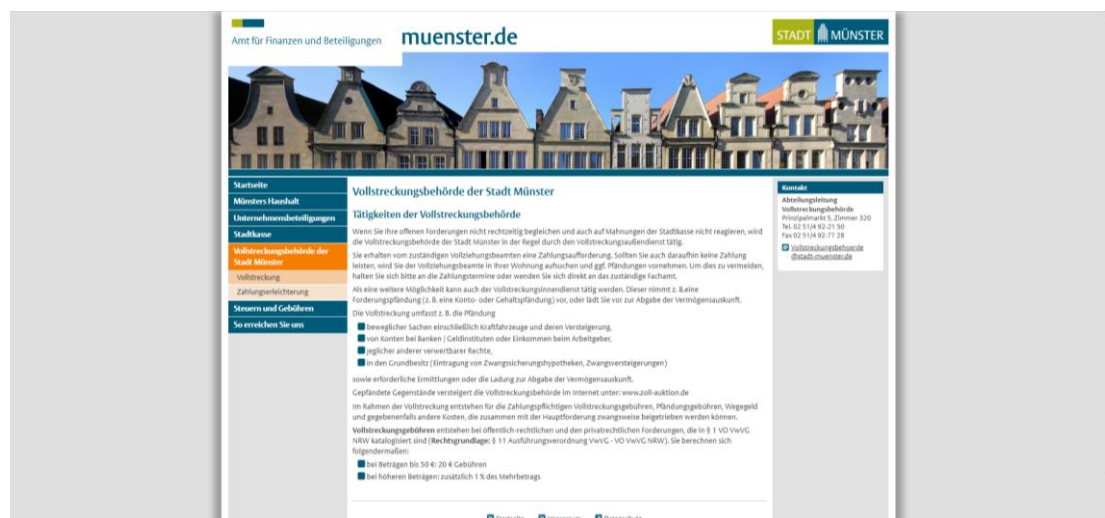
Amt für Finanzen und Beteiligungen muenster.de

STADT MÜNSTER

Startseite
Münsters Haushalt
Unternehmensbeteiligungen
Stadtkasse
Vollstreckungsbehörde der Stadt Münster
Vollstreckung
Zahlungserleichterung
Steuern und Gebühren
So erreichen Sie uns

Vollstreckungsbehörde der Stadt Münster

Tätigkeiten der Vollstreckungsbehörde

Wenn Sie Ihre offenen Forderungen nicht rechtzeitig begleichen und auch auf Mahnungen der Stadtkasse nicht reagieren, wird die Vollstreckungsbehörde der Stadt Münster in der Regel durch den Vollstreckungsaußendienst tätig.

Sie erhalten vom zuständigen Vollziehungsbeamten eine Zahlungsaufforderung. Sollten Sie daraufhin keine Zahlung leisten, wird Sie der Vollziehungsbeamte in Ihrer Wohnung aufsuchen und ggf. Pfändungen vornehmen. Um dies zu vermeiden, halten Sie sich bitte an die Zahlungstermine oder wenden Sie sich direkt an das zuständige Fachamt.

Als eine weitere Möglichkeit kann auch der Vollstreckungsinnendienst tätig werden. Dieser nimmt z. B.eine Forderungspfändung (z. B. eine Konto- oder Gehaltspfändung) vor, oder lädt Sie vor zur Abgabe der Vermögensauskunft.

Die Vollstreckung umfasst z. B. die Pfändung

beweglicher Sachen einschließlich Kraftfahrzeuge und deren Versteigerung,
von Konten bei Banken / Geldinstituten oder Einkommen beim Arbeitgeber,
jeglicher anderer verwertbarer Rechte,
in den Grundbesitz (Eintragung von Zwangssicherungshypotheken, Zwangsversteigerungen)

sowie erforderliche Ermittlungen oder die Ladung zur Abgabe der Vermögensauskunft.

Gepfändete Gegenstände versteigert die Vollstreckungsbehörde im Internet unter: www.zoll-auktion.de

Im Rahmen der Vollstreckung entstehen für die Zahlungspflichtigen Vollstreckungsgebühren, Pfändungsgebühren, Wegegeld und gegebenenfalls andere Kosten, die zusammen mit der Hauptforderung zwangsweise beigetrieben werden können.

Vollstreckungsgebühren entstehen bei öffentlich-rechtlichen und den privatrechtlichen Forderungen, die in § 1 VO VwVG NRW katalogisiert sind (Rechtsgrundlage: § 11 Ausführungsverordnung VwVG - VO VwVG NRW). Sie berechnen sich folgendermaßen:

bei Beträgen bis 50 €: 20 € Gebühren
bei höheren Beträgen: zusätzlich 1 % des Mehrbetrags

Kontakt
Abteilungsleitung Vollstreckungsbehörde
Prinzipalmarkt 5, Zimmer 320
Tel. 02 51/4 92-21 50
Fax 02 51/4 92-77 28
Vollstreckungsbehoerde @stadt-muenster.de

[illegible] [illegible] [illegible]